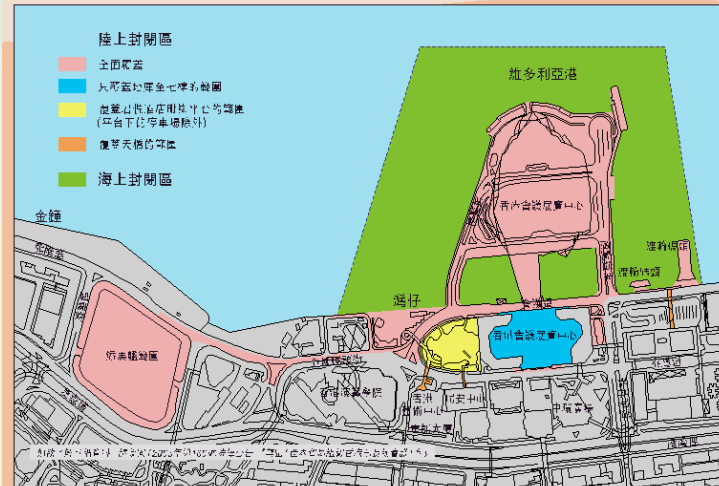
陸上封閉區

全面關閉

只限會議展覽中心持證人士

瀏覽或使用該區附近中心的設施
(平台下的停車場除外)

須經天橋的範圍

海上封閉區

維多利亞港

香港會議展覽中心

金鐘

添馬艦

灣仔

渡輪碼頭

香港會議展覽中心

政府總部

中環廣場

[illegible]